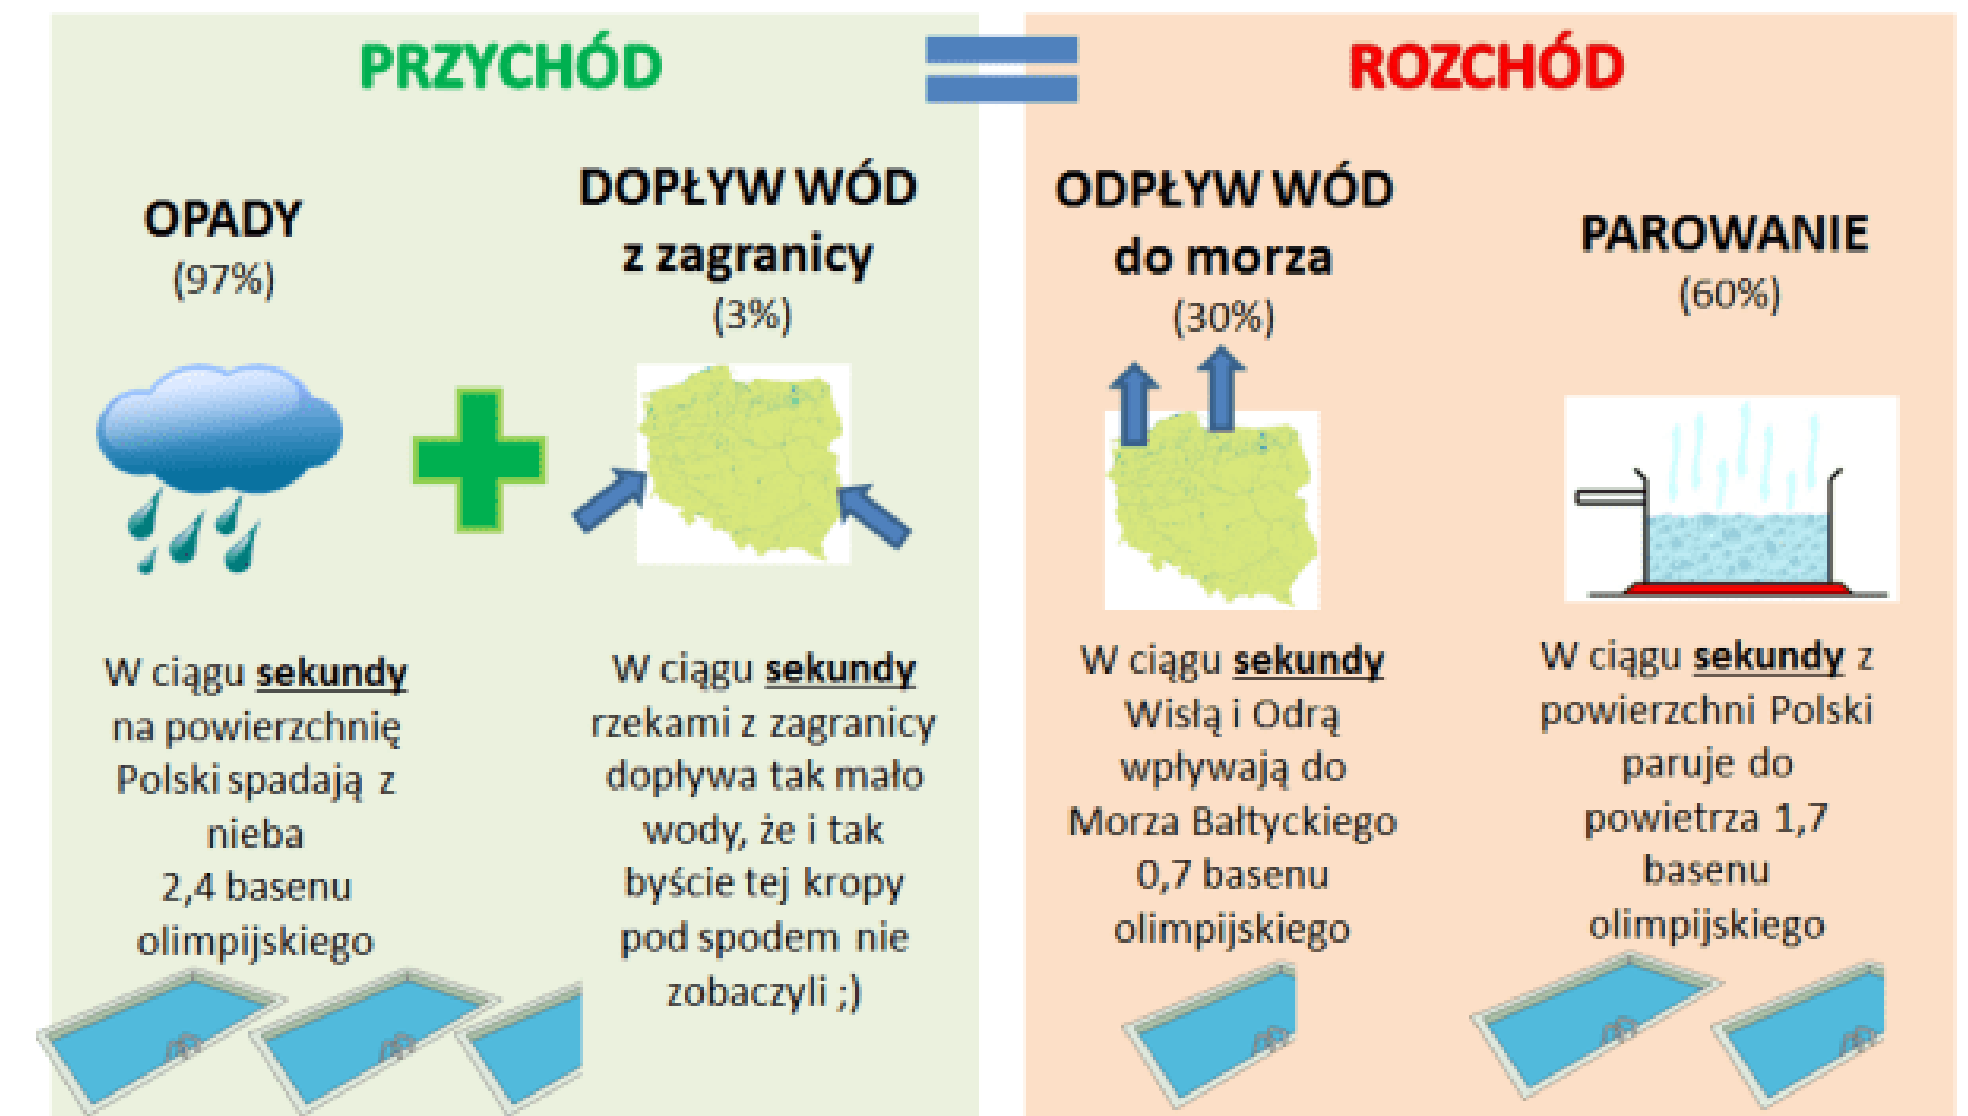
PRZYCHÓD

OPADY
(97%)

W ciągu sekundy na powierzchnię Polski spadają z nieba 2,4 basenu olimpijskiego

DOPŁYW WÓD z zagranicy
(3%)

W ciągu sekundy rzekami z zagranicy dopływa tak mało wody, że i tak byście tej kropy pod spodem nie zobaczyli ;)

ROZCHÓD

ODPŁYW WÓD do morza
(30%)

W ciągu sekundy Wisłą i Odrą wpływają do Morza Bałtyckiego 0,7 basenu olimpijskiego

PAROWANIE
(60%)

W ciągu sekundy z powierzchni Polski paruje do powietrza 1,7 basenu olimpijskiego